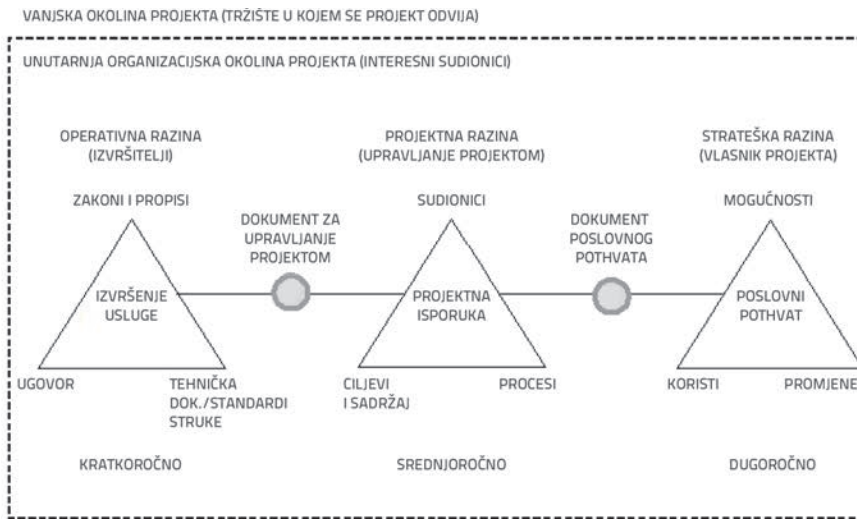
VANJSKA OKOLINA PROJEKTA (TRŽIŠTE U KOJEM SE PROJEKT ODVIJA)

UNUTARNJA ORGANIZACIJSKA OKOLINA PROJEKTA (INTERESNI SUDIONICI)

OPERATIVNA RAZINA (IZVRŠITELJI)

PROJEKTNA RAZINA (UPRAVLJANJE PROJEKTOM)

STRATEŠKA RAZINA (VLASNIK PROJEKTA)

ZAKONI I PROPISI

DOKUMENT ZA UPRAVLJANJE PROJEKTOM

SUDIONICI

DOKUMENT POSLOVNOG POTHVATA

MOGUĆNOSTI

IZVRŠENJE USLUGE

PROJEKTNA ISPORUKA

POSLOVNI POTHVAT

UGOVOR

TEHNIČKA DOK./STANDARDI STRUKE

CILJEVI I SADRŽAJ

PROCESI

KORISTI

PROMJENE

KRATKOROČNO

SREDNJOROČNO

DUGOROČNO